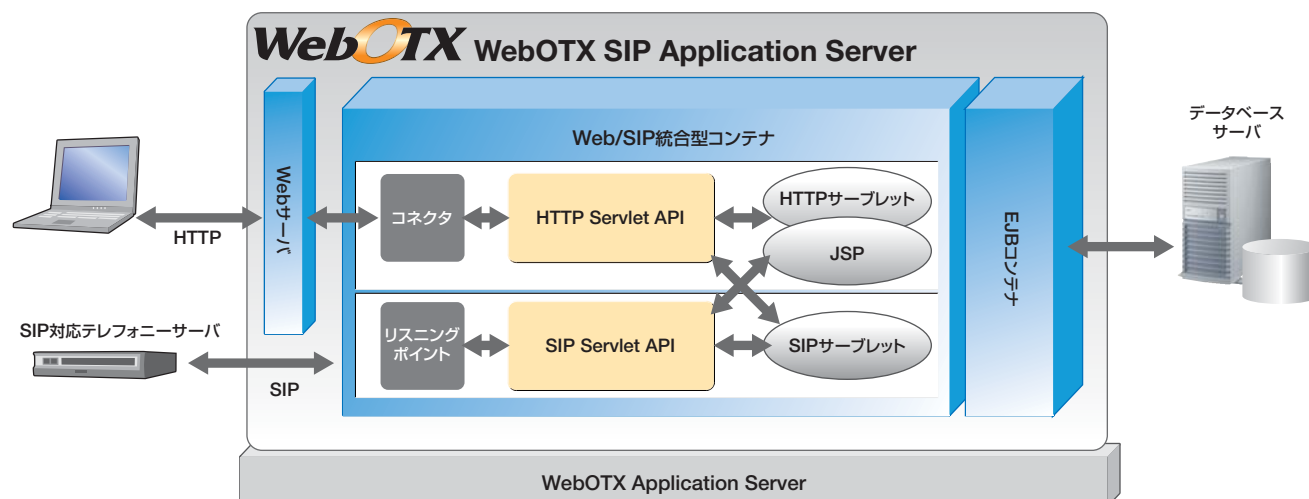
WebOTX WebOTX SIP Application Server

Webサーバ

Web/SIP統合型コンテナ

コネクタ

HTTP Servlet API

HTTPサーブレット

JSP

リスニングポイント

SIP Servlet API

SIPサーブレット

EJBコンテナ

データベースサーバ

HTTP

SIP対応テレフォニーサーバ

SIP

WebOTX Application Server